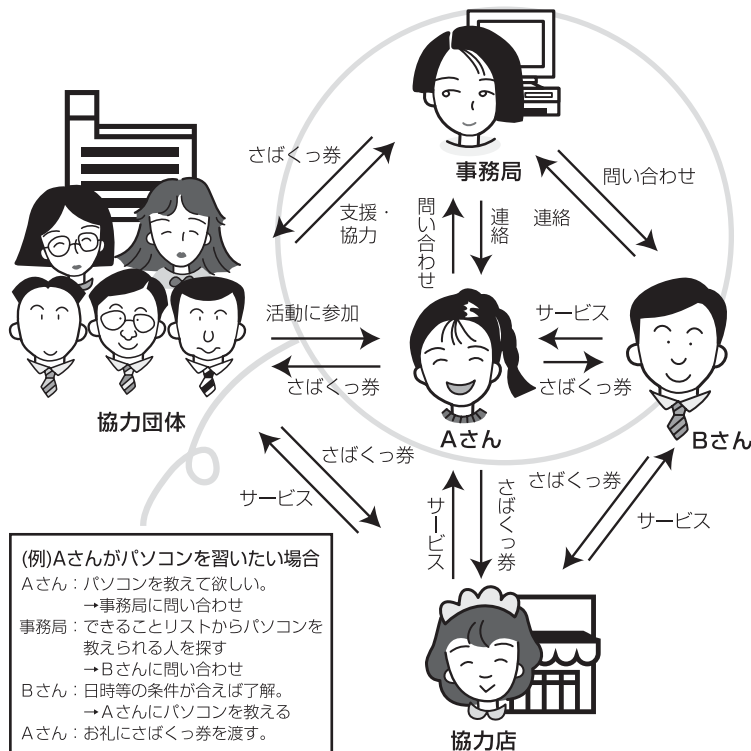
事務局

さばくっ券

支援・協力

問い合わせ

連絡

連絡

問い合わせ

協力団体

活動に参加

さばくっ券

サービス

さばくっ券

Aさん

Bさん

さばくっ券

サービス

サービス

さばくっ券

さばくっ券

サービス

協力店

(例)Aさんがパソコンを習いたい場合
Aさん：パソコンを教えて欲しい。
→事務局に問い合わせ
事務局：できることリストからパソコンを教えられる人を探す
→Bさんに問い合わせ
Bさん：日時等の条件が合えば了解。
→Aさんにパソコンを教える
Aさん：お礼にさばくっ券を渡す。